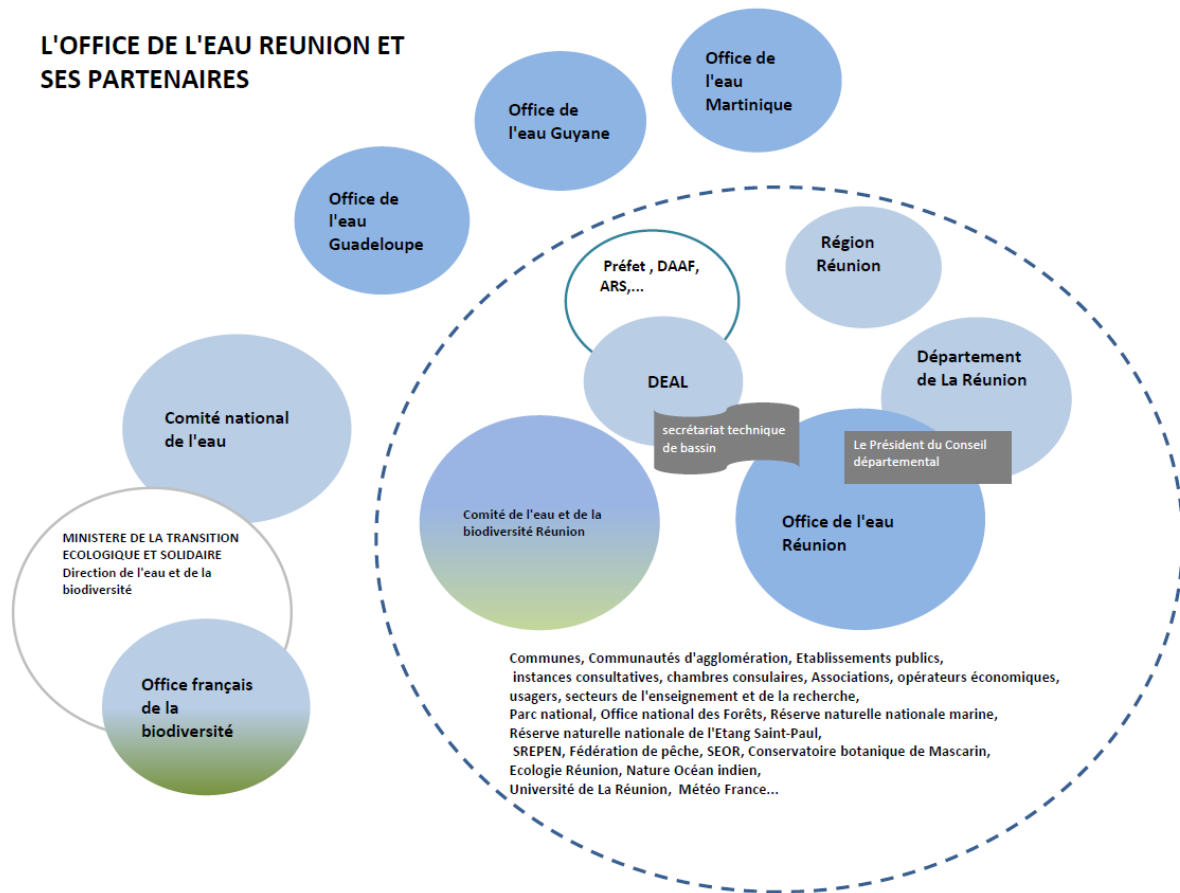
L'OFFICE DE L'EAU REUNION ET SES PARTENAIRES

Office de l'eau Martinique

Office de l'eau Guyane

Office de l'eau Guadeloupe

Préfet , DAAF, ARS,...

Région Réunion

DEAL

Département de La Réunion

secrétariat technique de bassin

Le Président du Conseil départemental

Comité national de l'eau

Comité de l'eau et de la biodiversité Réunion

Office de l'eau Réunion

MINISTERE DE LA TRANSITION ECOLOGIQUE ET SOLIDAIRE
Direction de l'eau et de la biodiversité

Office français de la biodiversité

Communes, Communautés d'agglomération, Etablissements publics, instances consultatives, chambres consulaires, Associations, opérateurs économiques, usagers, secteurs de l'enseignement et de la recherche, Parc national, Office national des Forêts, Réserve naturelle nationale marine, Réserve naturelle nationale de l'Etang Saint-Paul, SREPEN, Fédération de pêche, SEOR, Conservatoire botanique de Mascarin, Ecologie Réunion, Nature Océan indien, Université de La Réunion, Météo France...